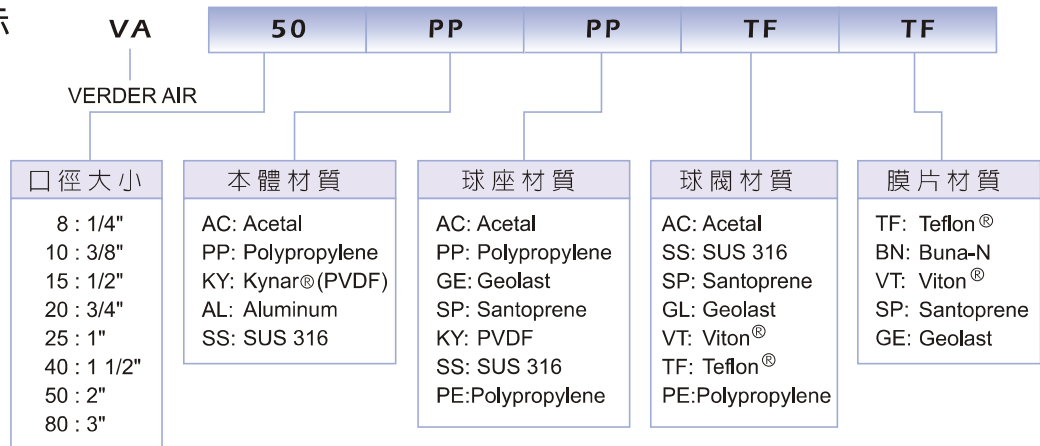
示

VA

VERDER AIR

| 50 | PP | PP | TF | TF |
|---|---|---|---|---|

口徑大小
8 : 1/4"
10 : 3/8"
15 : 1/2"
20 : 3/4"
25 : 1"
40 : 1 1/2"
50 : 2"
80 : 3"

本體材質
AC: Acetal
PP: Polypropylene
KY: Kynar®(PVDF)
AL: Aluminum
SS: SUS 316

球座材質
AC: Acetal
PP: Polypropylene
GE: Geolast
SP: Santoprene
KY: PVDF
SS: SUS 316
PE:Polypropylene

球閥材質
AC: Acetal
SS: SUS 316
SP: Santoprene
GL: Geolast
VT: Viton®
TF: Teflon®
PE:Polypropylene

膜片材質
TF: Teflon®
BN: Buna-N
VT: Viton®
SP: Santoprene
GE: Geolast